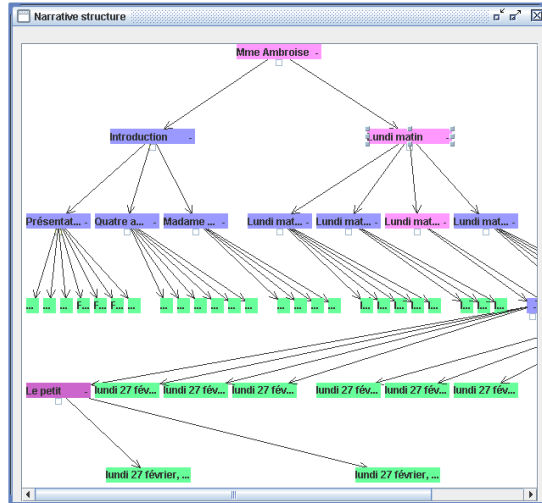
Narrative structure

Mme Ambroise -

Introduction -

Lundi matin

Présentat... - Quatre a... - Madame ... - Lundi mat... - Lundi mat... - Lundi mat... - Lundi mat... -

... ... ... F... F... F... ... ... ... ... ... ... ... ... ... ... ... ... ... ... ... ... ... ... ...

Le petit - lundi 27 fév... lundi 27 fév... lundi 27 fév... lundi 27 fév... lundi 27 fév... lundi 27 fév... lundi 27 fév...

lundi 27 février, ... lundi 27 février, ...